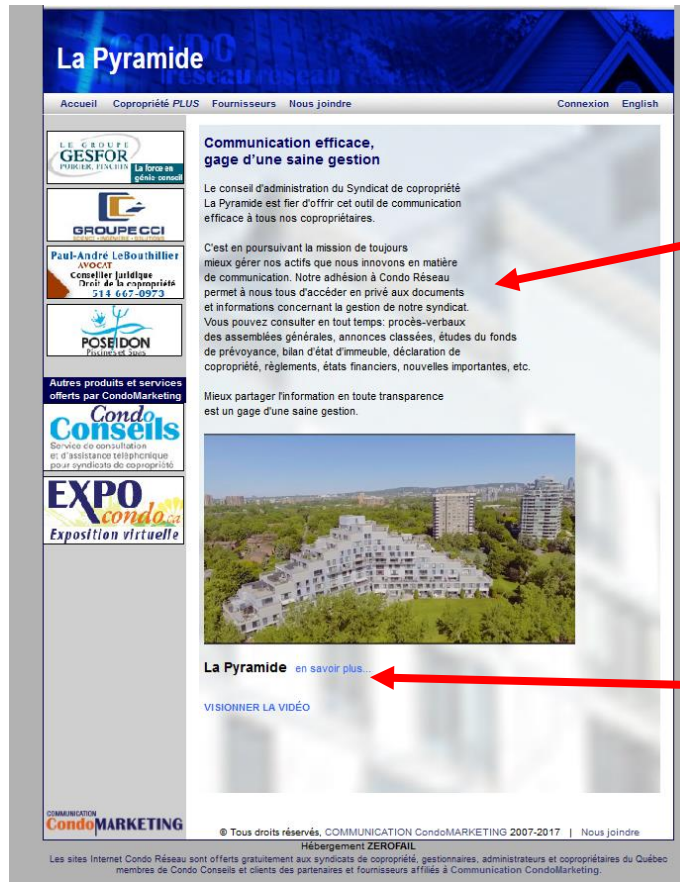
La Pyramide
CONDO
Réseau

Accueil Copropriété PLUS Fournisseurs Nous joindre
Connexion English

LE GROUPE GESFOR POIRIER, PINCHIN
La force en génie-conseil

GROUPE CCI

Paul-André LeBouthillier
AVOCAT
Conseiller juridique
Droit de la copropriété
514 667-0973

POSEIDON
Piscines et Spas

Autres produits et services offerts par CondoMarketing

Condo Conseils
Service de consultation et d'assistance téléphonique pour syndicats de copropriété

EXPO condo.ca
Exposition virtuelle

COMMUNICATION CondoMARKETING

Communication efficace, gage d'une saine gestion

Le conseil d'administration du Syndicat de copropriété La Pyramide est fier d'offrir cet outil de communication efficace à tous nos copropriétaires.

C'est en poursuivant la mission de toujours mieux gérer nos actifs que nous innovons en matière de communication. Notre adhésion à Condo Réseau permet à nous tous d'accéder en privé aux documents et informations concernant la gestion de notre syndicat. Vous pouvez consulter en tout temps: procès-verbaux des assemblées générales, annonces classées, études du fonds de prévoyance, bilan d'état d'immeuble, déclaration de copropriété, règlements, états financiers, nouvelles importantes, etc.

Mieux partager l'information en toute transparence est un gage d'une saine gestion.

La Pyramide en savoir plus...

VISIONNER LA VIDÉO

© Tous droits réservés, COMMUNICATION CondoMARKETING 2007-2017 | Nous joindre
Hébergement ZEROFAIL
Les sites Internet Condo Réseau sont offerts gratuitement aux syndicats de copropriété, gestionnaires, administrateurs et copropriétaires du Québec membres de Condo Conseils et clients des partenaires et fournisseurs affiliés à Communication CondoMarketing.